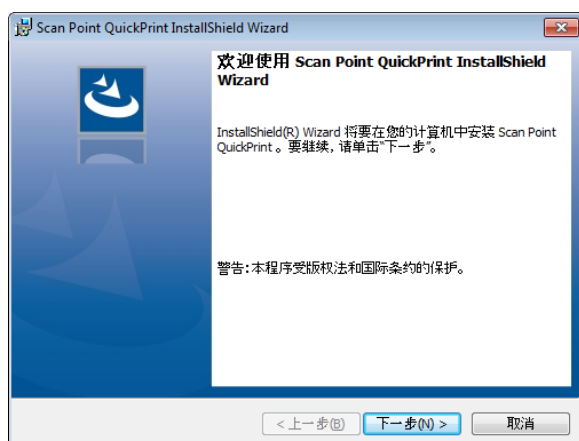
Scan Point QuickPrint InstallShield Wizard

欢迎使用 Scan Point QuickPrint InstallShield Wizard

InstallShield(R) Wizard 将要在您的计算机中安装 Scan Point QuickPrint。要继续，请单击"下一步"。

警告：本程序受版权法和国际条约的保护。

< 上一步(B)
下一步(N) >
取消